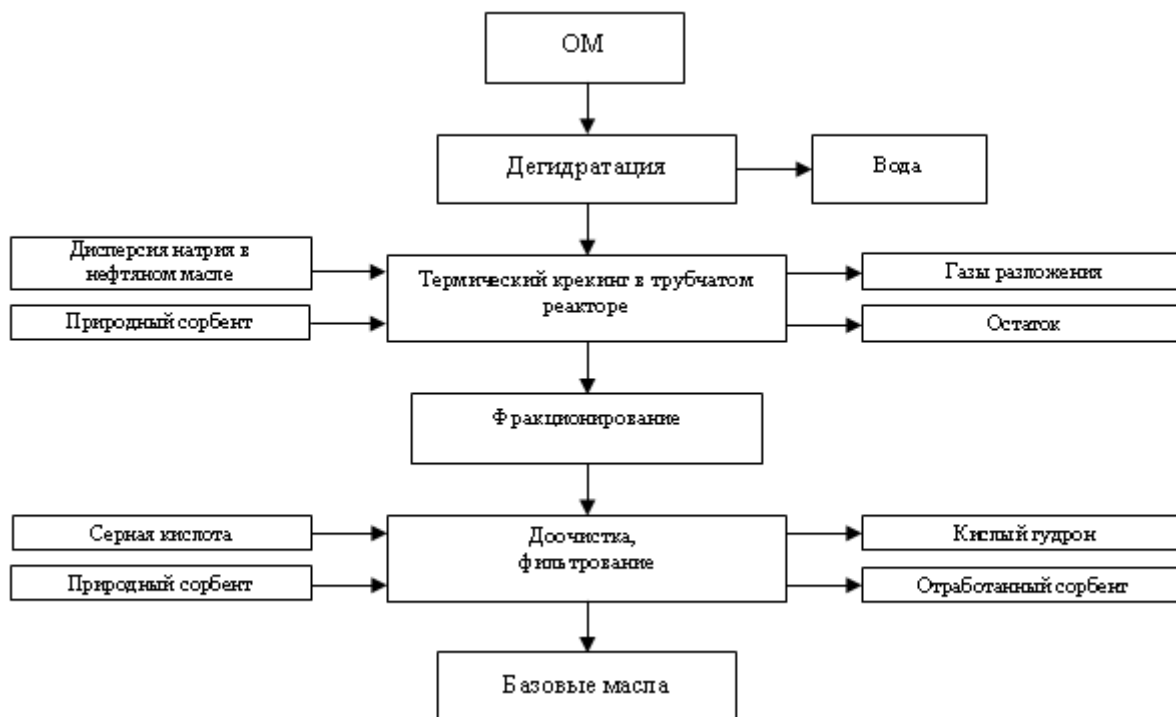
ОМ

Дегидратация

Вода

Дисперсия натрия в нефтяном масле

Природный сорбент

Термический крекинг в трубчатом реакторе

Газы разложения

Остаток

Фракционирование

Серная кислота

Природный сорбент

Доочистка, фильтрование

Кислый гудрон

Отработанный сорбент

Базовые масла